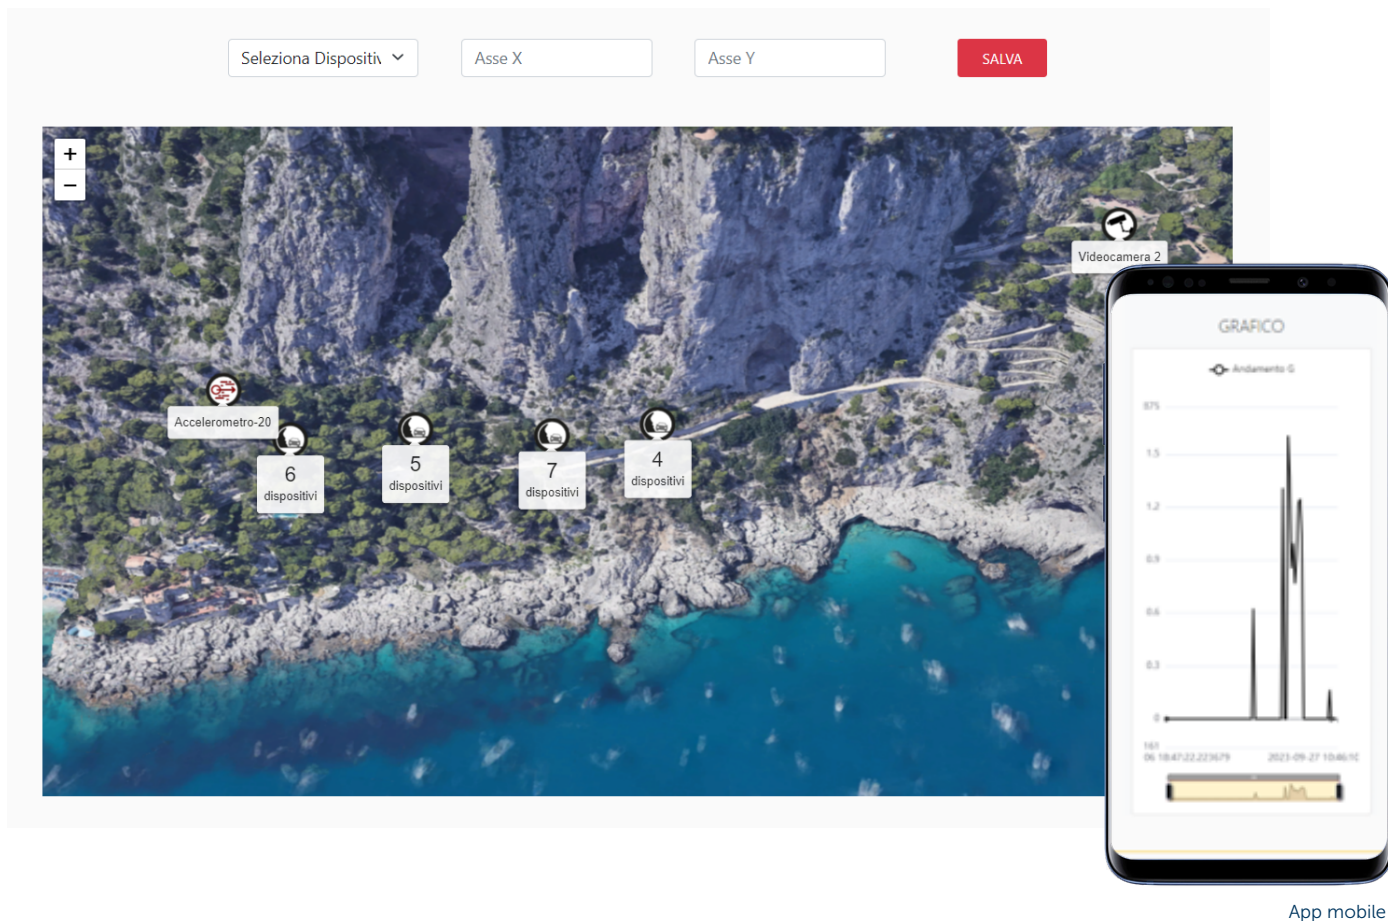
Seleziona Dispositiv

Asse X

Asse Y

SALVA

+
−

Videocamera 2

Accelerometro-20

6
dispositivi

5
dispositivi

7
dispositivi

4
dispositivi

GRAFICO

Andamento G

1.75
1.5
1.2
0.9
0.6
0.3
0

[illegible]

2023-09-27 10:46:1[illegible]

App mobile